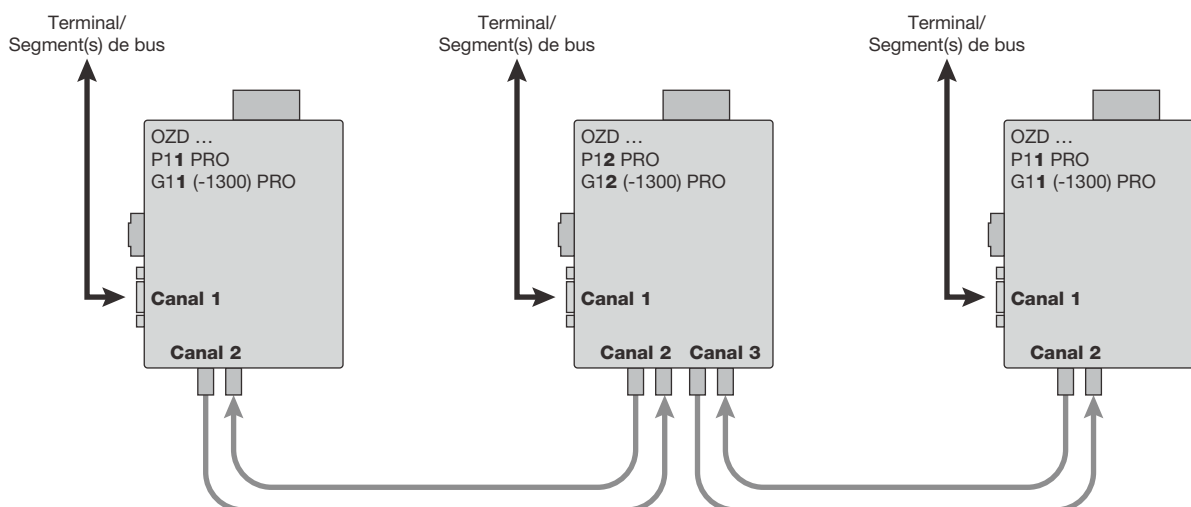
Terminal/
Segment(s) de bus

OZD …
P11 PRO
G11 (-1300) PRO

Canal 1

Canal 2

Terminal/
Segment(s) de bus

OZD …
P12 PRO
G12 (-1300) PRO

Canal 1

Canal 2 Canal 3

Terminal/
Segment(s) de bus

OZD …
P11 PRO
G11 (-1300) PRO

Canal 1

Canal 2